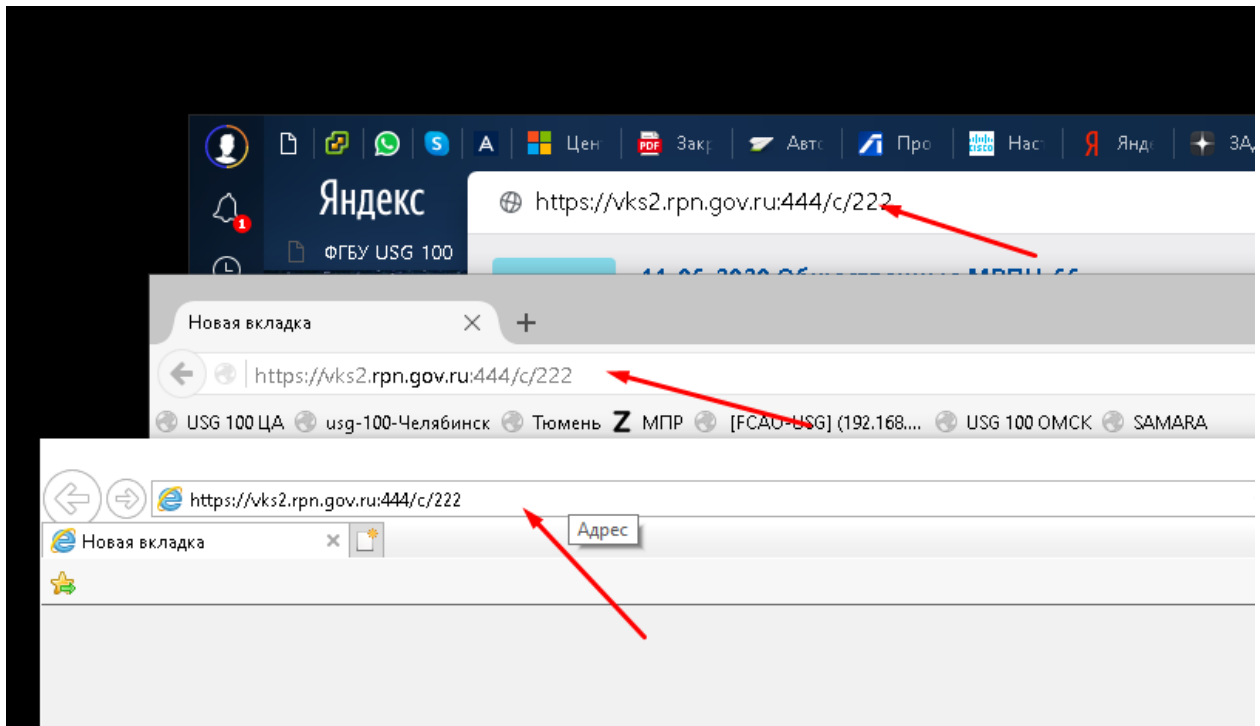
Цен Закр Авто Про Наст Янде ЗА

Яндекс

https://vks2.rpn.gov.ru:444/c/222

ФГБУ USG 100

Новая вкладка

https://vks2.rpn.gov.ru:444/c/222

USG 100 ЦА usg-100-Челябинск Тюмень МПР [FCAO-USG] (192.168.... USG 100 ОМСК SAMARA

https://vks2.rpn.gov.ru:444/c/222

Адрес

Новая вкладка